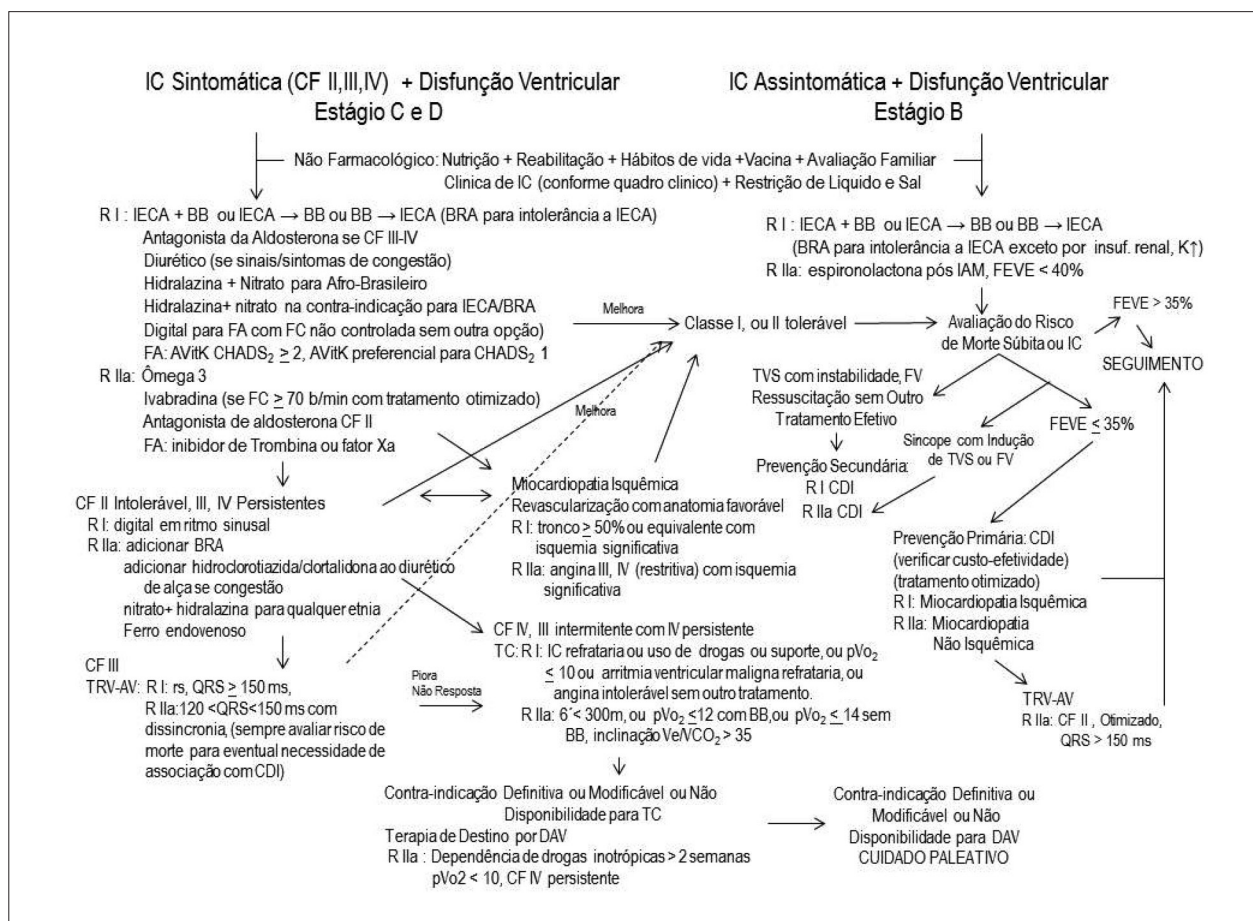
IC Sintomática (CF II,III,IV) + Disfunção Ventricular
Estágio C e D

IC Assintomática + Disfunção Ventricular
Estágio B

Não Farmacológico: Nutrição + Reabilitação + Hábitos de vida +Vacina + Avaliação Familiar
Clinica de IC (conforme quadro clinico) + Restrição de Líquido e Sal

R I : IECA + BB ou IECA → BB ou BB → IECA (BRA para intolerância a IECA)
Antagonista da Aldosterona se CF III-IV
Diurético (se sinais/sintomas de congestão)
Hidralazina + Nitrato para Afro-Brasileiro
Hidralazina+ nitrato na contra-indicação para IECA/BRA
Digital para FA com FC não controlada sem outra opção)
FA: AVitK CHADS$_2$ $\geq$ 2, AVitK preferencial para CHADS$_2$ 1
R IIa: Ômega 3
Ivabradina (se FC $\geq$ 70 b/min com tratamento otimizado)
Antagonista de aldosterona CF II
FA: inibidor de Trombina ou fator Xa

R I : IECA + BB ou IECA → BB ou BB → IECA
(BRA para intolerância a IECA exceto por insuf. renal, K↑)
R IIa: espironolactona pós IAM, FEVE < 40%

Melhora

Classe I, ou II tolerável

Avaliação do Risco de Morte Súbita ou IC

FEVE > 35%

SEGUIMENTO

Melhora

TVS com instabilidade, FV
Ressuscitação sem Outro Tratamento Efetivo

FEVE $\leq$ 35%

Sincope com Indução de TVS ou FV

Prevenção Secundária:
R I CDI
R IIa CDI

CF II Intolerável, III, IV Persistentes
R I: digital em ritmo sinusal
R IIa: adicionar BRA
adicionar hidroclorotiazida/clortalidona ao diurético de alça se congestão
nitrato+ hidralazina para qualquer etnia
Ferro endovenoso

Miocardiopatia Isquêmica
Revascularização com anatomia favorável
R I: tronco $\geq$ 50% ou equivalente com isquemia significativa
R IIa: angina III, IV (restritiva) com isquemia significativa

Prevenção Primária: CDI
(verificar custo-efetividade)
(tratamento otimizado)
R I: Miocardiopatia Isquêmica
R IIa: Miocardiopatia Não Isquêmica

CF IV, III intermitente com IV persistente
TC: R I: IC refratária ou uso de drogas ou suporte, ou pVo$_2$ $\leq$ 10 ou arritmia ventricular maligna refratária, ou angina intolerável sem outro tratamento.
R IIa: 6´< 300m, ou pVo$_2$ $\leq$12 com BB, ou pVo$_2$ $\leq$ 14 sem BB, inclinação Ve/VCO$_2$ > 35

CF III
TRV-AV: R I: rs, QRS $\geq$ 150 ms,
R IIa:120 <QRS<150 ms com dissincronia, (sempre avaliar risco de morte para eventual necessidade de associação com CDI)

Piora
Não Resposta

TRV-AV
R IIa: CF II , Otimizado, QRS > 150 ms

Contra-indicação Definitiva ou Modificável ou Não Disponibilidade para TC
Terapia de Destino por DAV
R IIa : Dependência de drogas inotrópicas > 2 semanas
pVo2 < 10, CF IV persistente

Contra-indicação Definitiva ou Modificável ou Não Disponibilidade para DAV
CUIDADO PALEATIVO